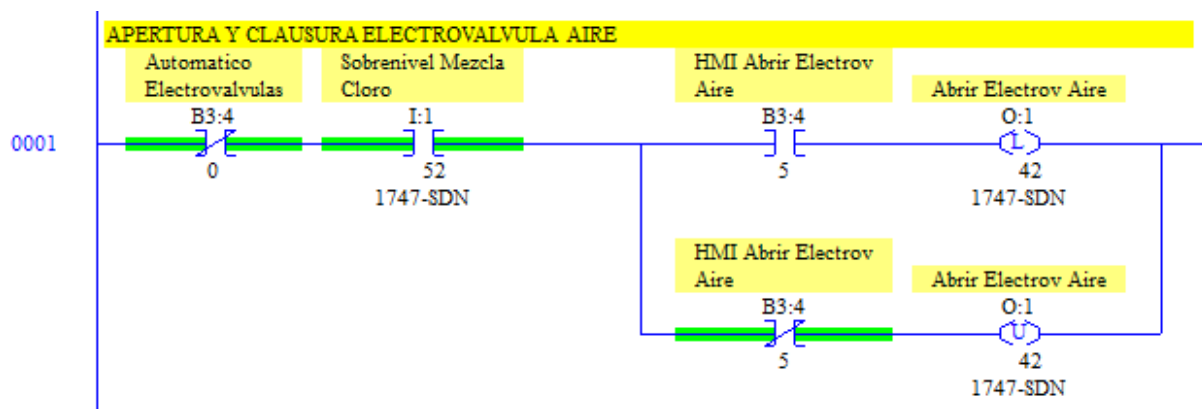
APERTURA Y CLAUSURA ELECTROVALVULA AIRE

0001

Automatico Electrovalvulas
B3:4
0

Sobrenivel Mezcla Cloro
I:1
52
1747-SDN

HMI Abrir Electrov Aire
B3:4
5

Abrir Electrov Aire
O:1
L
42
1747-SDN

HMI Abrir Electrov Aire
B3:4
5

Abrir Electrov Aire
O:1
U
42
1747-SDN